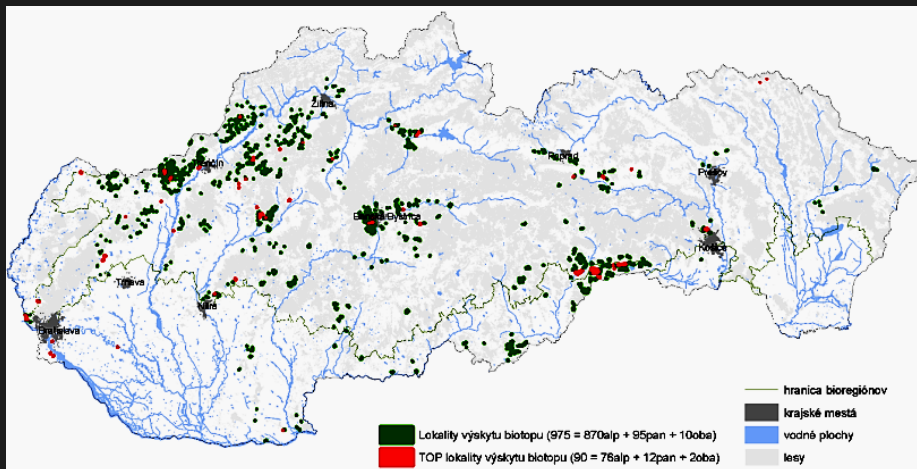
Žilina
Trenčín
Poprad
Prešov
Banská Bystrica
Košice
Trnava
Nitra
Bratislava

hranica bioregiónov
krajské mestá
vodné plochy
lesy

Lokality výskytu biotopu (975 = 870alp + 95pan + 10oba)
TOP lokality výskytu biotopu (90 = 76alp + 12pan + 2oba)